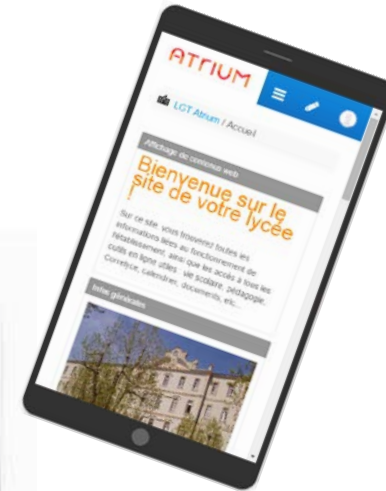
ATRIUM

LGT Atrium / Accueil

Affichage de contenus web

Bienvenue sur le site de votre lycée !

Sur ce site, vous trouverez toutes les informations liées au fonctionnement de l'établissement ainsi que les accès à tous les outils en ligne utiles : vie scolaire, pédagogie, Correlyce, calendrier, documents, etc...

Infos générales